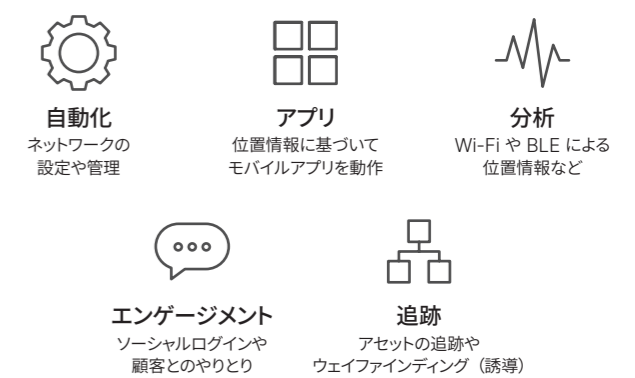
自動化
ネットワークの設定や管理

アプリ
位置情報に基づいてモバイルアプリを動作

分析
Wi-Fi や BLE による位置情報など

エンゲージメント
ソーシャルログインや顧客とのやりとり

追跡
アセットの追跡やウェイファインディング（誘導）